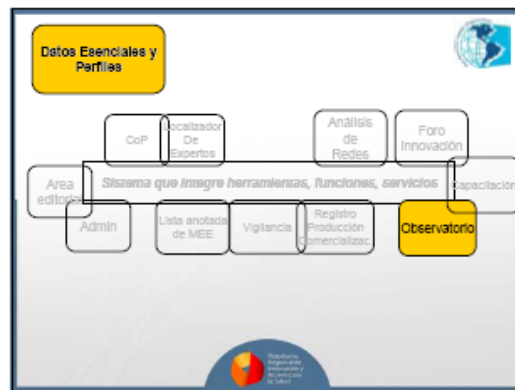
Datos Esenciales y Perfiles

CoP

Localizador De Expertos

Análisis de Redes

Foro Innovación

Area editorial

Sistema que integre herramientas, funciones, servicios

Capacitación

Admin

Lista anotada de MEE

Vigilancia

Registro Producción Comercializac

Observatorio

Plataforma Regional de Innovación y Acceso a la Salud